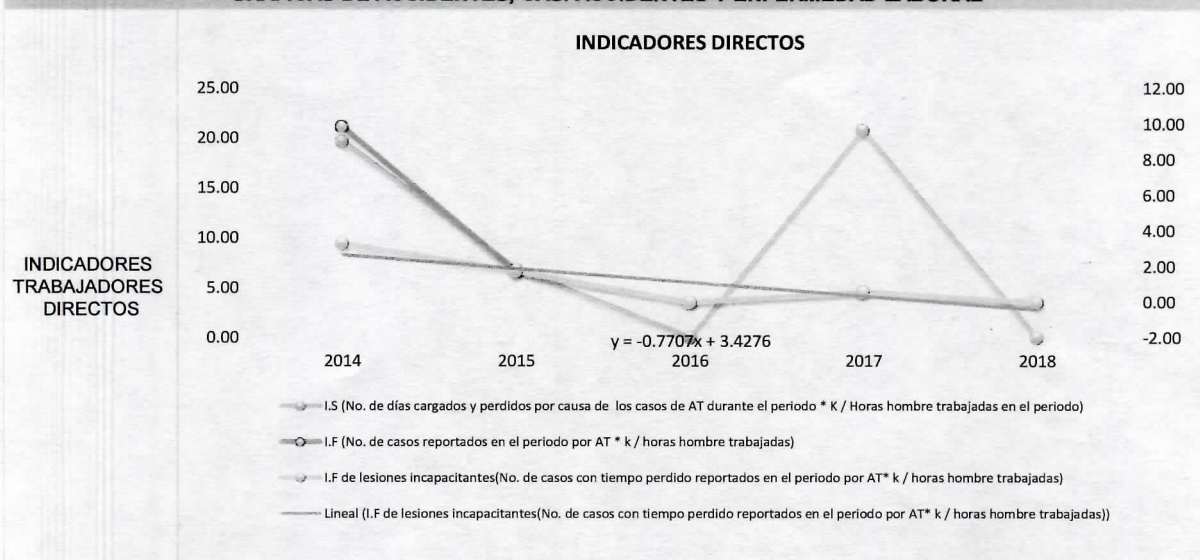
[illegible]

INDICADORES DIRECTOS

INDICADORES TRABAJADORES DIRECTOS

25.00
20.00
15.00
10.00
5.00
0.00

12.00
10.00
8.00
6.00
4.00
2.00
0.00
-2.00

2014
2015
2016
2017
2018

y = -0.7707x + 3.4276

I.S (No. de días cargados y perdidos por causa de los casos de AT durante el periodo * K / Horas hombre trabajadas en el periodo)

I.F (No. de casos reportados en el periodo por AT * k / horas hombre trabajadas)

I.F de lesiones incapacitantes(No. de casos con tiempo perdido reportados en el periodo por AT* k / horas hombre trabajadas)

Lineal (I.F de lesiones incapacitantes(No. de casos con tiempo perdido reportados en el periodo por AT* k / horas hombre trabajadas))